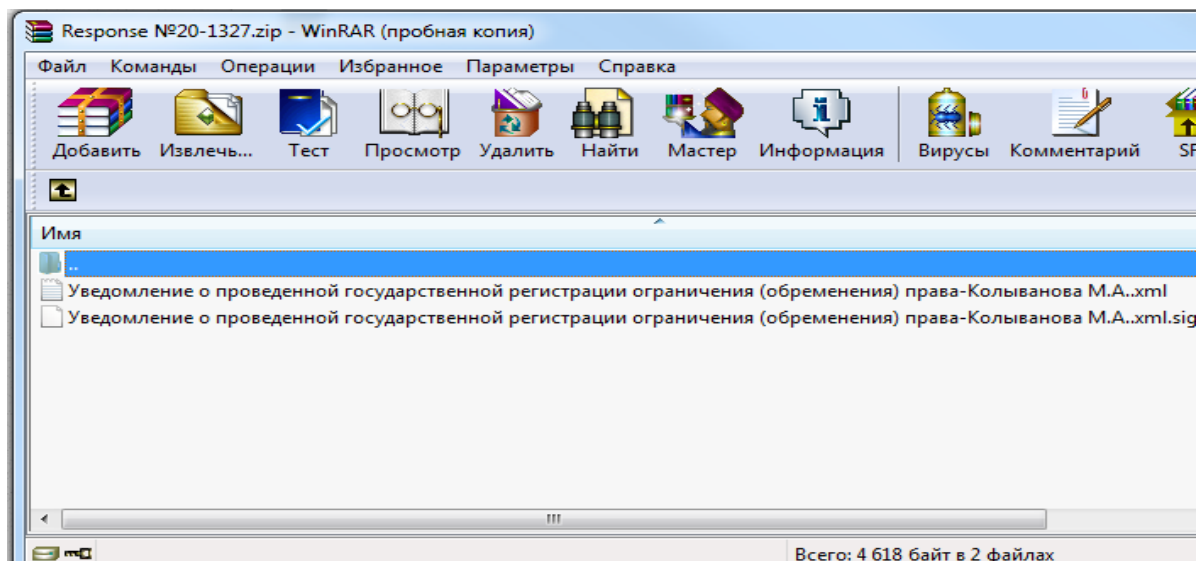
Response №20-1327.zip - WinRAR (пробная копия)

Файл Команды Операции Избранное Параметры Справка

Добавить Извлечь... Тест Просмотр Удалить Найти Мастер Информация Вирусы Комментарий SF

Имя

..

Уведомление о проведенной государственной регистрации ограничения (обременения) права-Колыванова М.А..xml

Уведомление о проведенной государственной регистрации ограничения (обременения) права-Колыванова М.А..xml.sig

Всего: 4 618 байт в 2 файлах